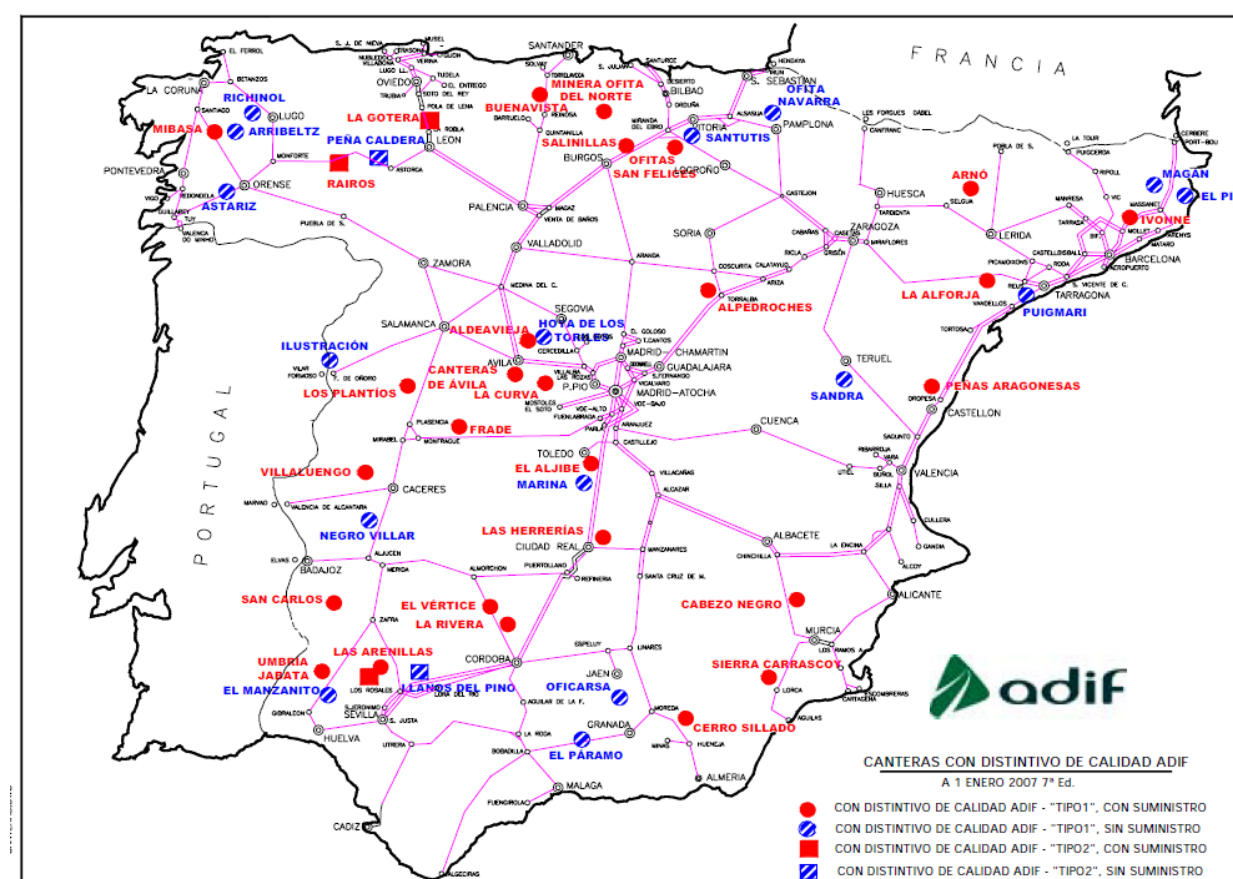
FRANCIA

PORTUGAL

EL FERROL
LA CORUÑA
BETANZOS
SANTIAGO
LUGO
RICHINOL
MIBASA
ARRIBELTZ
PONTEVEDRA
REDONDELA
VIGO
GUILLAREY
TUY
VALENCIA DO MINHO
ASTARIZ
ORENSE
MONFORTE
OVIEDO
S. J. DE NIEVA
GIJON
MUSEL
LUGO LL.
TUDELA
SOTO DEL REY
TRUBIA
POLA DE LENA
LA ROBLA
LA GOTERA
PEÑA CALDERA
RAIROS
LEON
ASTORGA
PUEBLA DE S.
SANTANDER
TORRELAVEGA
REINOSA
QUINTANILLA
BARRUELO
BUENAVISTA
MINERA OFITA DEL NORTE
SANTURCE
BILBAO
DESIERTO
ORDUÑA
MIRANDA DE EBRO
VITORIA
SANTUTIS
SALINILLAS
OFITAS SAN FELICES
BURGOS
LOGROÑO
S. SEBASTIAN
IRUN
HENDAYA
ALSASUA
OFITA NAVARRA
PAMPLONA
LES FORGUES D'ABEL
CANFRANC
HUESCA
TARDIENTA
SELGUA
ARNÓ
LERIDA
LA TOUR
PUIGCERDA
RIPOLL
VIC
CERBERE
PORT-BOU
MAGAN
EL PI
IVONNE
MANRESA
MASSANET
TARRASA
MOLLET
ARENYS
MATARO
BARCELONA
AEROPUERTO
CASTELLBISBAL
RODA
PICAMOIXONS
REUS
TARRAGONA
S. VICENTE DE C.
VANDELLOS
PUIGMARI
LA ALFORJA
TORTOSA
ZARAGOZA
CASETAS
MIRAFLORES
CABAÑAS
GRISEN
CASTEJON
RICLA
CALATAYUD
ARIZA
COSCURITA
SORIA
ARANDA
PALENCIA
MAGAZ
VENTA DE BAÑOS
VALLADOLID
ZAMORA
MEDINA DEL C.
SALAMANCA
SEGOVIA
ALDEAVIEJA
HOYA DE LOS TORILES
ALPEDROCHES
TORRALBA
C. GOLOSO
T. CANTOS
CERCEDILLA
MADRID-CHAMARTIN
GUADALAJARA
AVILA
VILLALBA
LAS ROZAS
S. FERNANDO
P. PIO
VICALVARO
MADRID-ATOCHA
MOSTOLES
EL SOTO
FUENLABRADA
VOE-ALTO
VOE-BAJO
PARLA
ARANJUEZ
CASTILLEJO
CANTERAS DE ÁVILA
LA CURVA
LOS PLANTÍOS
ILUSTRACIÓN
VILAR FORMOSO
F. DE OÑORO
PLASENCIA
MONFRAGUE
MIRABEL
FRADE
TOLEDO
EL ALJIBE
MARINA
TERUEL
SANDRA
PEÑAS ARAGONESAS
OROPESA
CASTELLON
SAGUNTO
VALENCIA
CUENCA
UTIEL
REQUENA
SILLA
BUÑOL
CULLERA
GANDIA
ALCOY
VILLALUENGO
CACERES
MARVAO
VALENCIA DE ALCANTARA
NEGRO VILLAR
VILLACAÑAS
ALCAZAR
LAS HERRERÍAS
CIUDAD REAL
MANZANARES
ALBACETE
CHINCHILLA
LA ENCINA
ELVAS
BADAJOZ
ALJUCEN
MERIDA
ALMORCHON
PUERTOLLANO
REFINERIA
SANTA CRUZ DE M.
SAN CARLOS
EL VÉRTICE
LA RIVERA
CABEZO NEGRO
ALICANTE
ZAFRA
LAS ARENILLAS
UMBRIA JADATA
EL MANZANITO
LOS ROSALES
LLANOS DEL PINO
LORA DEL RIO
CORDOBA
LINARES
ESPELUY
JAEN
OFICARSA
MURCIA
LOS RAMOS A.
SIERRA CARRASCOY
LORCA
CARTAGENA
ESCOMBRERAS
AGUILAS
S. JERONIMO
SEVILLA
S. JUSTA
GIBRALEON
HUELVA
AGUILAR DE LA F.
UTRERA
LA RODA
BOBADILLA
GRANADA
MOREDA
GUADIX
CERRO SILLADO
EL PÁRAMO
MINAS
HUENEJA
ALMERIA
MALAGA
FUENGIROLA
CADIZ
ALGECIRAS

adif

CANTERAS CON DISTINTIVO DE CALIDAD ADIF
A 1 ENERO 2007 7ª Ed.
CON DISTINTIVO DE CALIDAD ADIF - "TIPO1", CON SUMINISTRO
CON DISTINTIVO DE CALIDAD ADIF - "TIPO1", SIN SUMINISTRO
CON DISTINTIVO DE CALIDAD ADIF - "TIPO2", CON SUMINISTRO
CON DISTINTIVO DE CALIDAD ADIF - "TIPO2", SIN SUMINISTRO